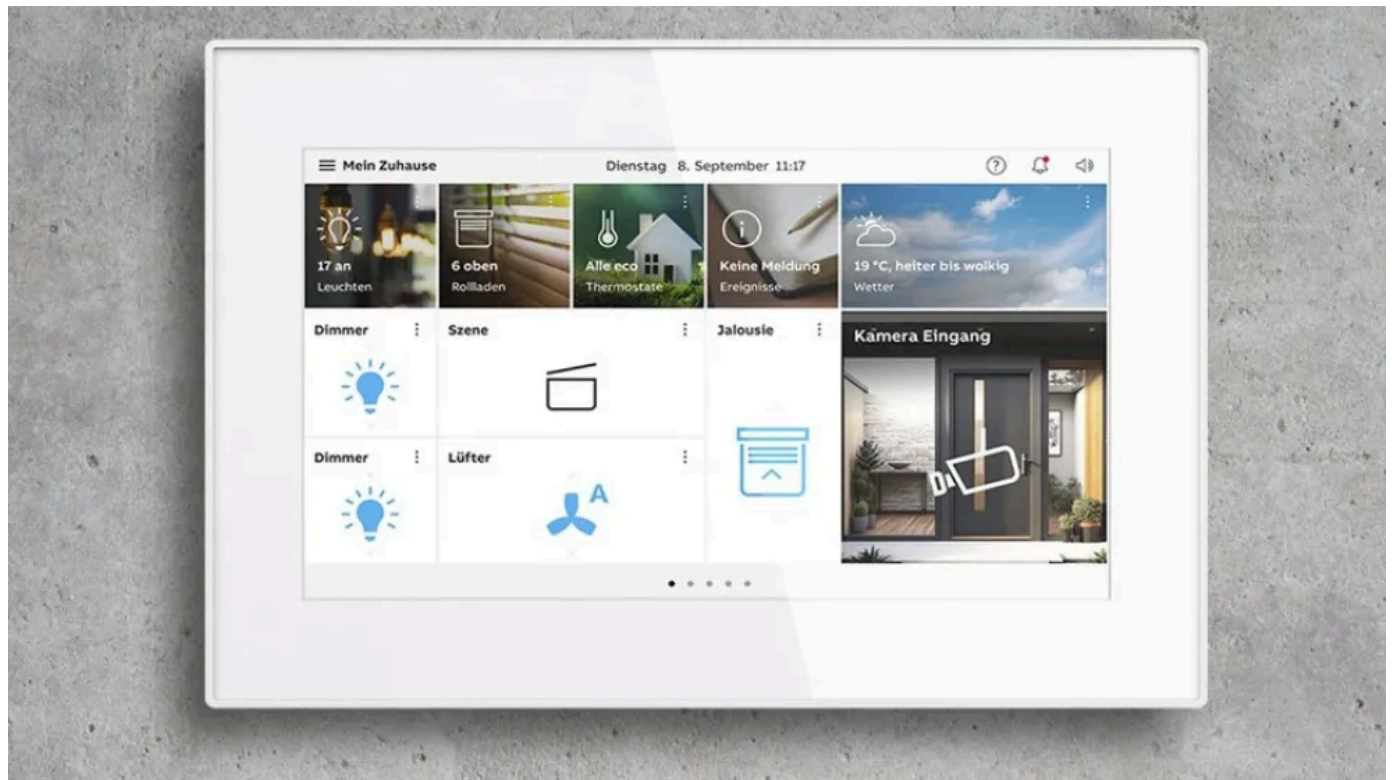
Mein Zuhause

Dienstag 8. September 11:17

17 an
Leuchten

6 oben
Rollladen

Alle eco
Thermostate

Keine Meldung
Ereignisse

19 °C, heiter bis wolkig
Wetter

Dimmer

Szene

Jalousie

Kamera Eingang

Dimmer

Lüfter

A